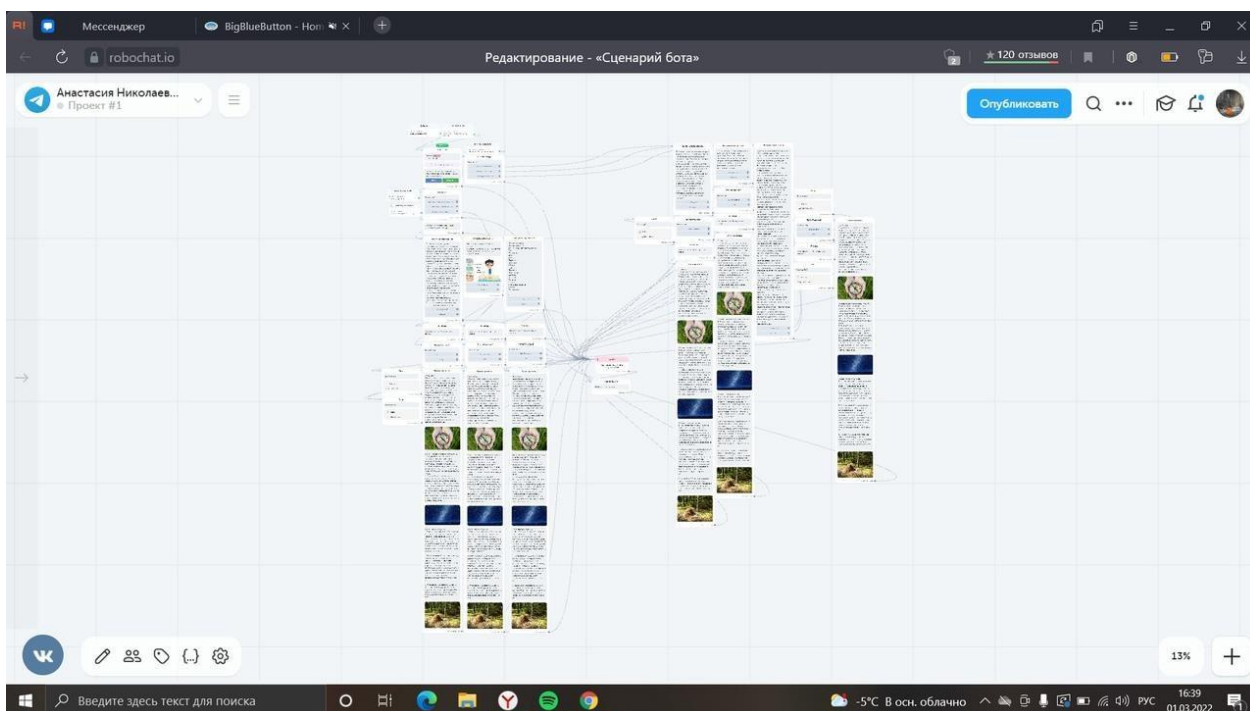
Мессенджер
BigBlueButton - Hon
robochat.io
Редактирование - «Сценарий бота»
★ 120 отзывов
Анастасия Николаев...
Проект #1
Опубликовать
13%
+
Введите здесь текст для поиска
-5°C В осн. облачно
РУС
16:39
01.03.2022